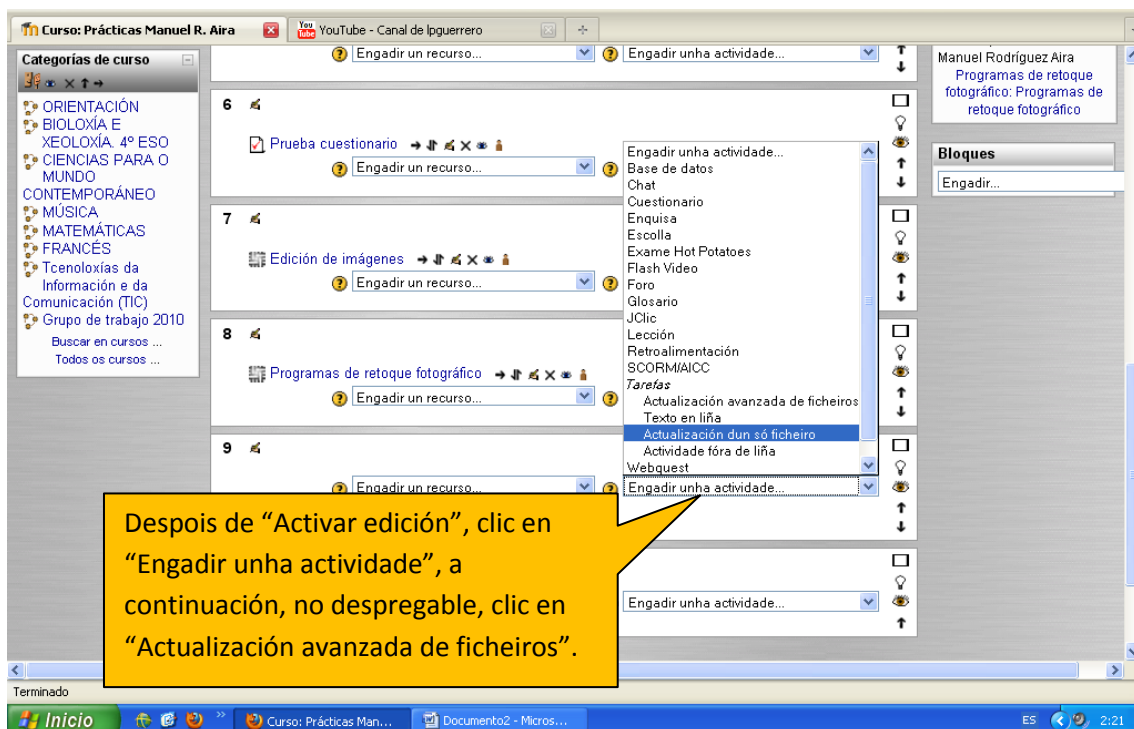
Curso: Prácticas Manuel R. Aira
YouTube - Canal de lpguerrero

Categorías de curso
ORIENTACIÓN
BIOLOXÍA E XEOLOXÍA. 4º ESO
CIENCIAS PARA O MUNDO CONTEMPORÁNEO
MÚSICA
MATEMÁTICAS
FRANCÉS
Tcenoloxías da Información e da Comunicación (TIC)
Grupo de trabajo 2010
Buscar en cursos ...
Todos os cursos ...

Engadir un recurso...
Engadir unha actividade...

6
Prueba cuestionario
Engadir un recurso...

7
Edición de imágenes
Engadir un recurso...

8
Programas de retoque fotográfico
Engadir un recurso...

9
Engadir un recurso...

Engadir unha actividade...
Base de datos
Chat
Cuestionario
Enquisa
Escolla
Exame Hot Potatoes
Flash Video
Foro
Glosario
JClic
Lección
Retroalimentación
SCORM/AICC
Tarefas
Actualización avanzada de ficheiros
Texto en liña
Actualización dun só ficheiro
Actividade fóra de liña
Webquest

Engadir unha actividade...
Engadir unha actividade...

Manuel Rodríguez Aira
Programas de retoque fotográfico: Programas de retoque fotográfico

Bloques
Engadir...

Despois de “Activar edición”, clic en “Engadir unha actividade”, a continuación, no despregable, clic en “Actualización avanzada de ficheiros”.

Terminado
Inicio
Curso: Prácticas Man...
Documento2 - Micros...
ES
2:21